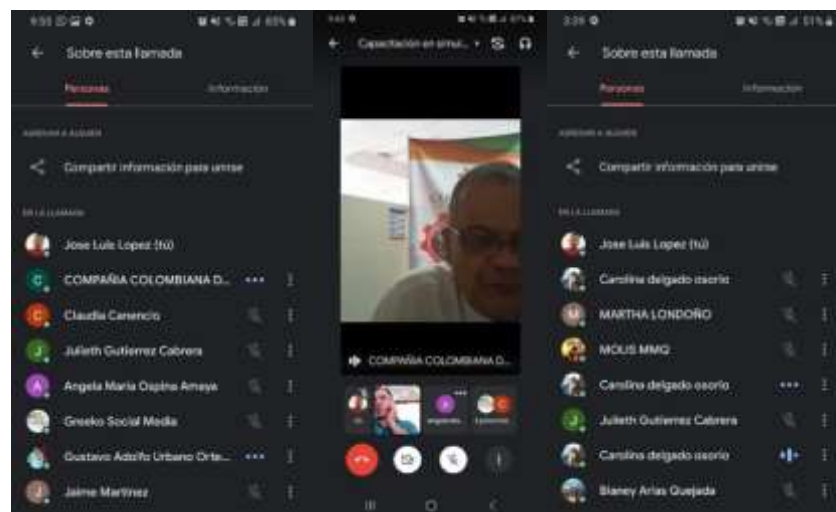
9:55

Sobre esta llamada

Personas

Información

AGREGAR A ALGUIEN

Compartir información para unirse

EN LA LLAMADA

Jose Luis Lopez (tú)

COMPAÑIA COLOMBIANA D...

Claudia Carencio

Julieth Gutierrez Cabrera

Angela Maria Ospina Amaya

Greeko Social Media

Gustavo Adolfo Urbano Orte...

Jaime Martinez

Capacitación en simul...

COMPAÑIA COLOMBIANA D...

3:39

Sobre esta llamada

Personas

Información

AGREGAR A ALGUIEN

Compartir información para unirse

EN LA LLAMADA

Jose Luis Lopez (tú)

Carolina delgado osorio

MARTHA LONDOÑO

MOLIS MMQ

Carolina delgado osorio

Julieth Gutierrez Cabrera

Carolina delgado osorio

Blaney Arias Quejada